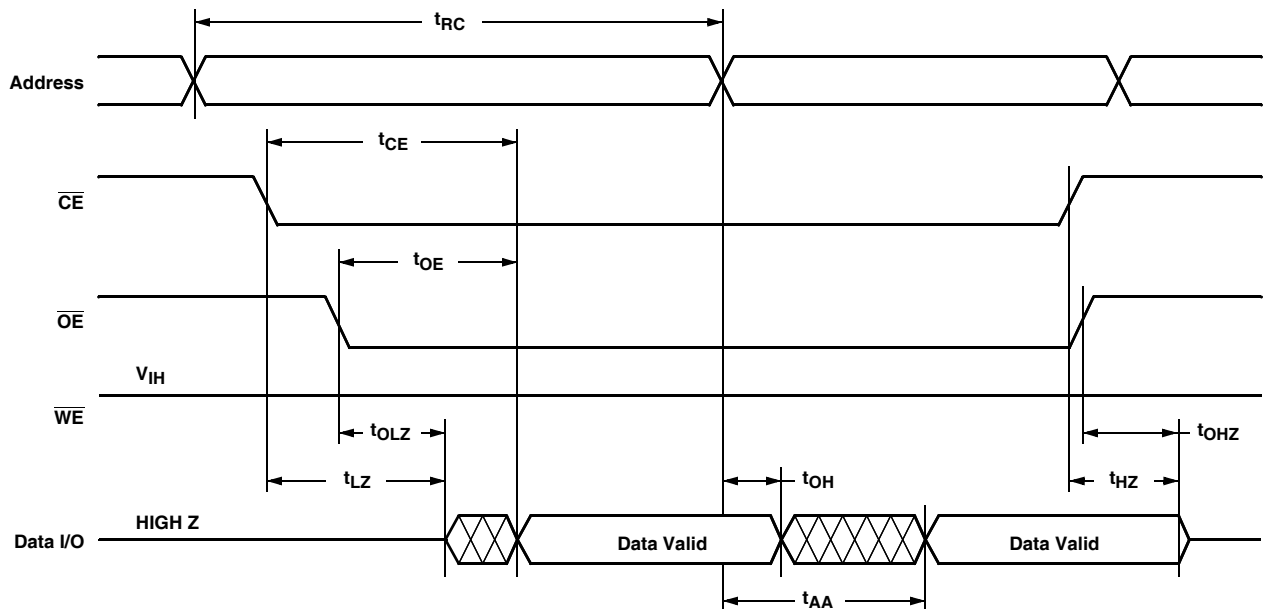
$t_{RC}$

Address

$t_{CE}$

$\overline{CE}$

$t_{OE}$

$\overline{OE}$

$V_{IH}$

$\overline{WE}$

$t_{OLZ}$

$t_{OHZ}$

$t_{LZ}$

$t_{OH}$

$t_{HZ}$

HIGH Z

Data I/O

Data Valid

Data Valid

$t_{AA}$